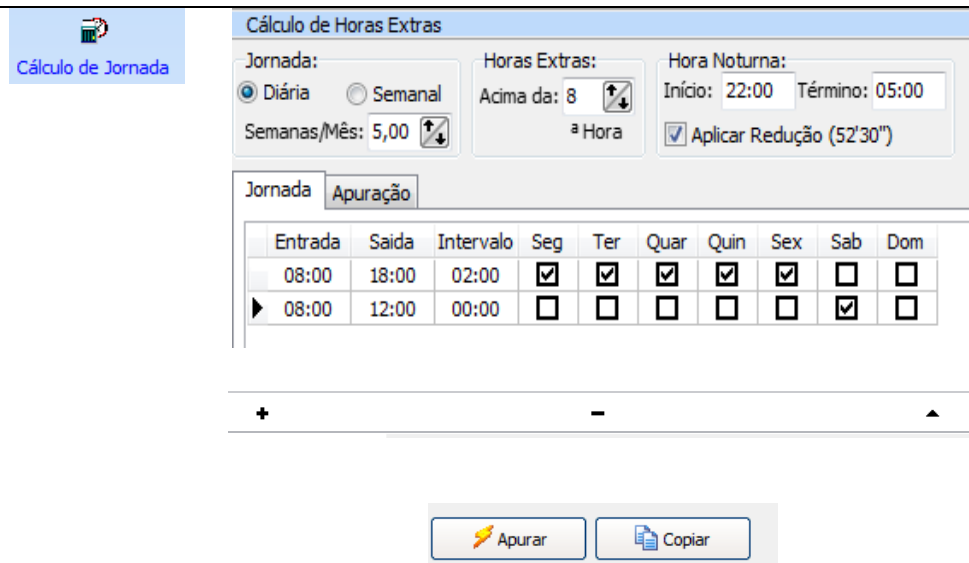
Cálculo de Jornada

Cálculo de Horas Extras

Jornada:
Diária
Semanal
Semanas/Mês: 5,00

Horas Extras:
Acima da: 8
ª Hora

Hora Noturna:
Início: 22:00
Término: 05:00
Aplicar Redução (52'30")

Jornada | Apuração

| | Entrada | Saida | Intervalo | Seg | Ter | Quar | Quin | Sex | Sab | Dom |
|---|---|---|---|---|---|---|---|---|---|---|
| | 08:00 | 18:00 | 02:00 | ☑ | ☑ | ☑ | ☑ | ☑ | ☐ | ☐ |
| ▶ | 08:00 | 12:00 | 00:00 | ☐ | ☐ | ☐ | ☐ | ☐ | ☑ | ☐ |

+
−

Apurar
Copiar